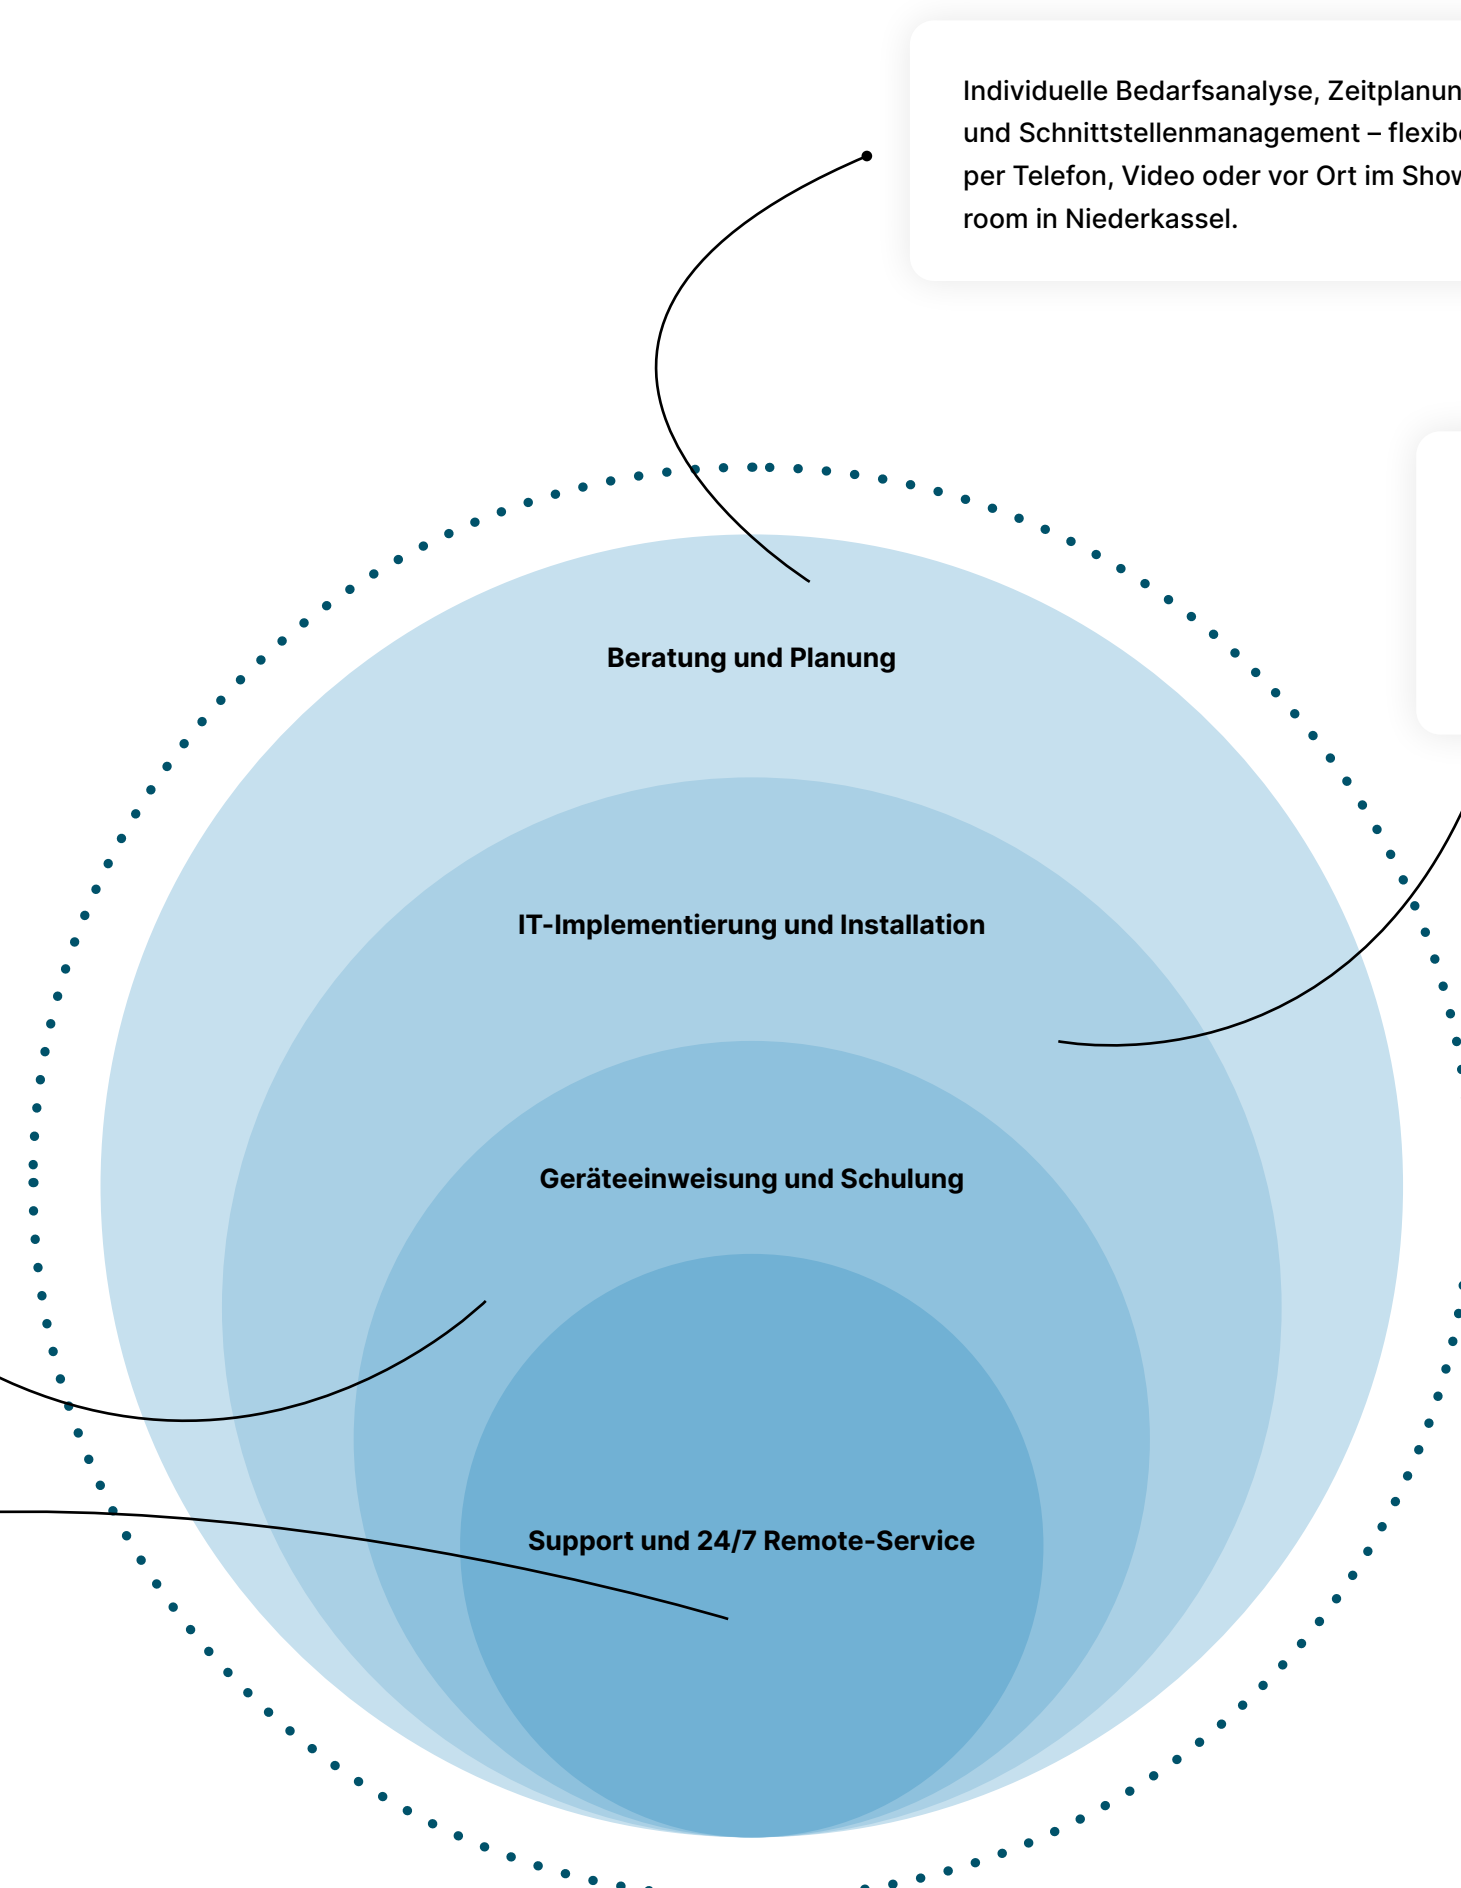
Individuelle Bedarfsanalyse, Zeitplanun und Schnittstellenmanagement – flexib per Telefon, Video oder vor Ort im Show room in Niederkassel.

Beratung und Planung

IT-Implementierung und Installation

Geräteeinweisung und Schulung

Support und 24/7 Remote-Service